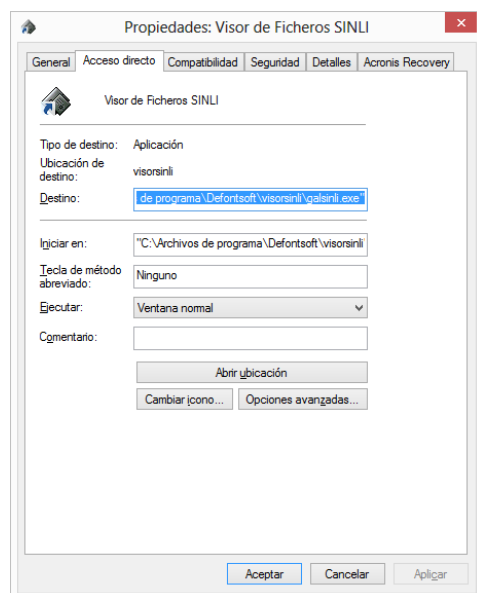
Propiedades: Visor de Ficheros SINLI

General | Acceso directo | Compatibilidad | Seguridad | Detalles | Acronis Recovery

Visor de Ficheros SINLI

Tipo de destino: Aplicación

Ubicación de destino: visorsinli

Destino: de programa\Defontsoft\visorsinli\galsinli.exe"

Iniciar en: "C:\Archivos de programa\Defontsoft\visorsinli

Tecla de método abreviado: Ninguno

Ejecutar: Ventana normal

Comentario:

Abrir ubicación

Cambiar icono...

Opciones avanzadas...

Aceptar

Cancelar

Aplicar